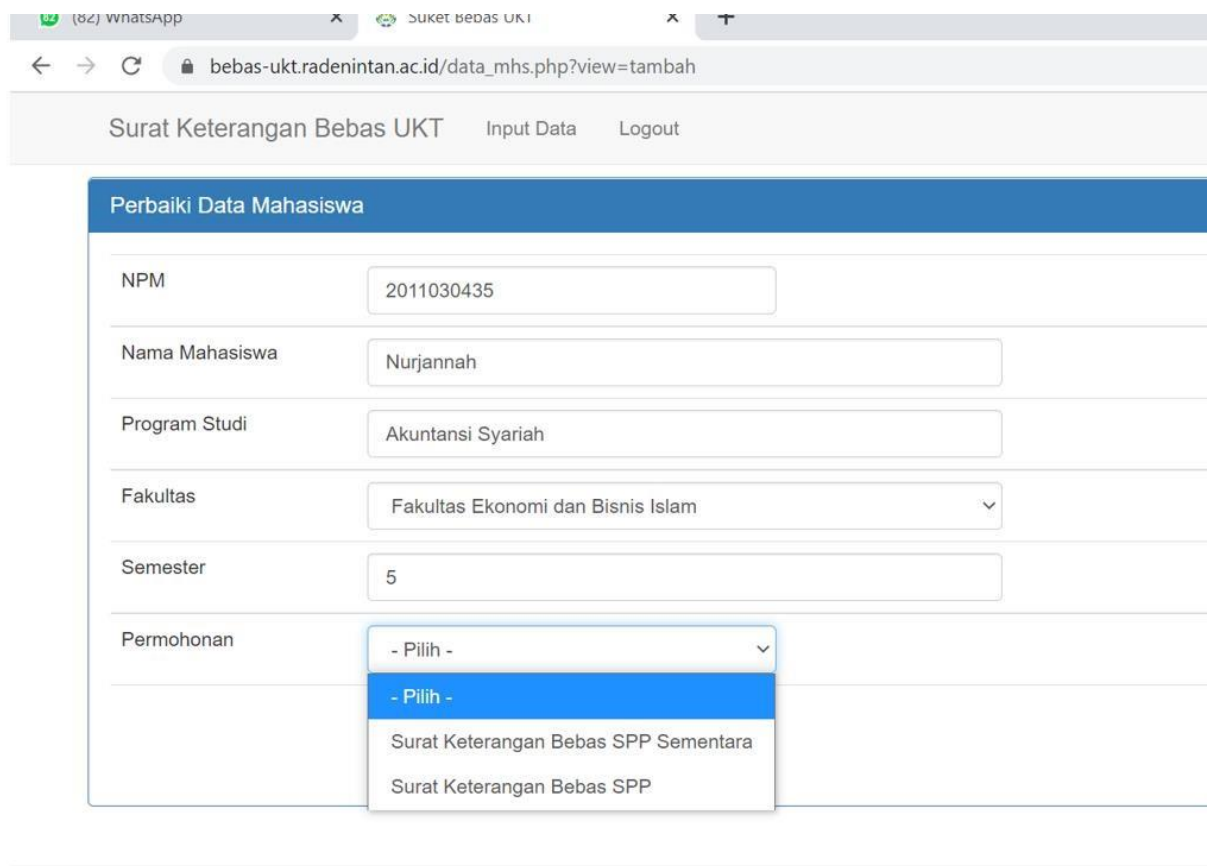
82 (82) WhatsApp ×
Suket Bebas UKT ×
+

bebas-ukt.radenintan.ac.id/data_mhs.php?view=tambah

Surat Keterangan Bebas UKT Input Data Logout

Perbaiki Data Mahasiswa

| | |
|---|---|
| NPM | 2011030435 |
| Nama Mahasiswa | Nurjannah |
| Program Studi | Akuntansi Syariah |
| Fakultas | Fakultas Ekonomi dan Bisnis Islam |
| Semester | 5 |
| Permohonan | - Pilih - |

- Pilih -
Surat Keterangan Bebas SPP Sementara
Surat Keterangan Bebas SPP